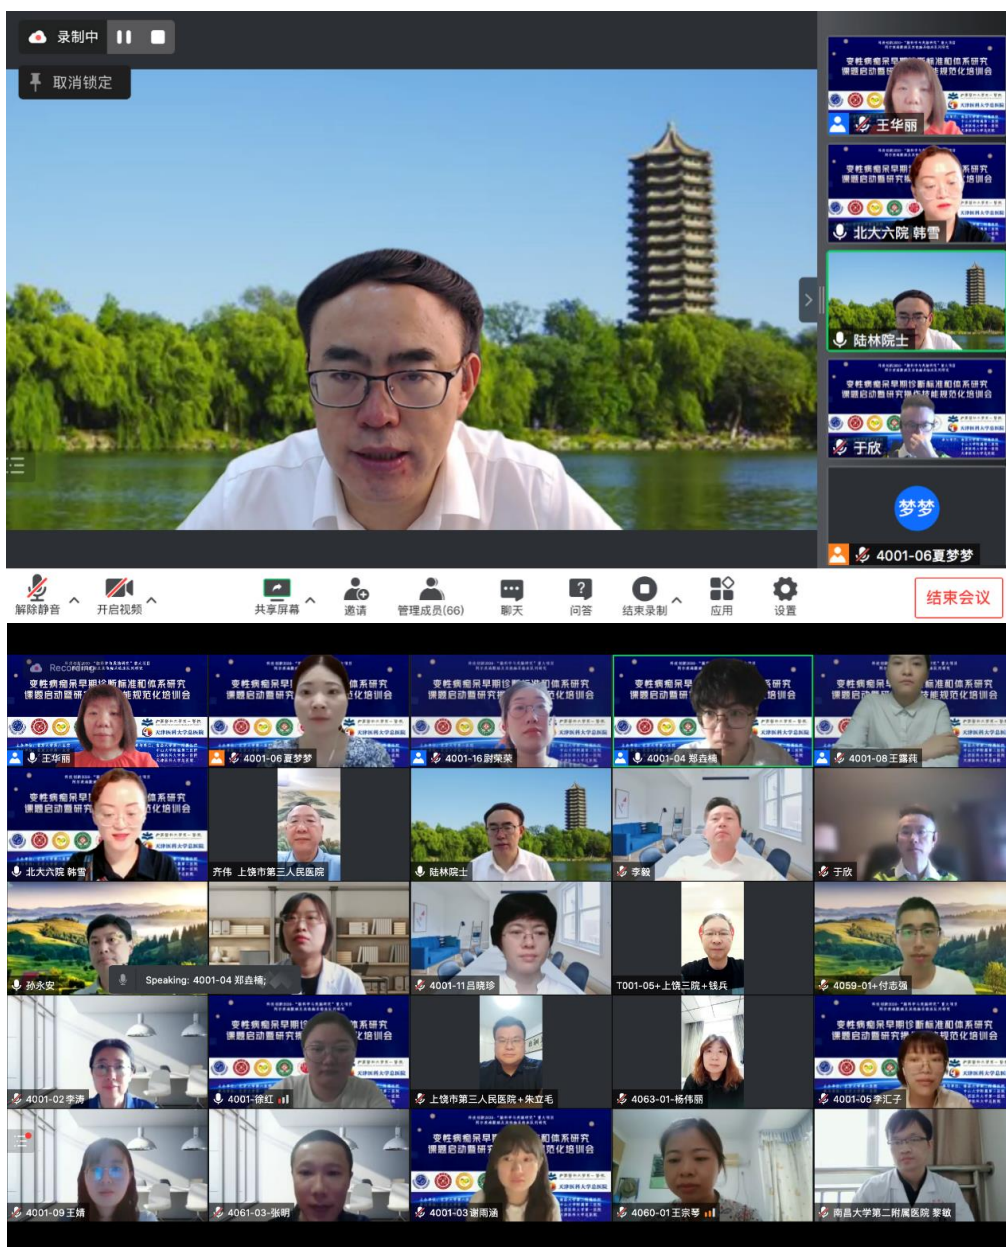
录制中

取消锁定

变性病痴呆早期诊断标准和体系研究
课题启动暨研究技能规范化培训会

王华丽

北大六院 韩雪

陆林院士

于欣

梦梦

4001-06夏梦梦

解除静音 开启视频 共享屏幕 邀请 管理成员(66) 聊天 问答 结束录制 应用 设置 结束会议

Recording

王华丽

4001-06夏梦梦

4001-16尉樂荣

4001-04 郑鑫楠

4001-08王露莼

北大六院 韩雪

齐伟 上饶市第三人民医院

陆林院士

李毅

于欣

孙永安

Speaking: 4001-04 郑鑫楠;

4001-11吕晓珍

T001-05+上饶三院+钱兵

4059-01+付志强

4001-02李涛

4001-徐红

上饶市第三人民医院+朱立毛

4063-01-杨伟丽

4001-05李汇子

4001-09王婧

4061-03-张明

4001-03谢雨涵

4060-01王宗琴

南昌大学第二附属医院 黎敏